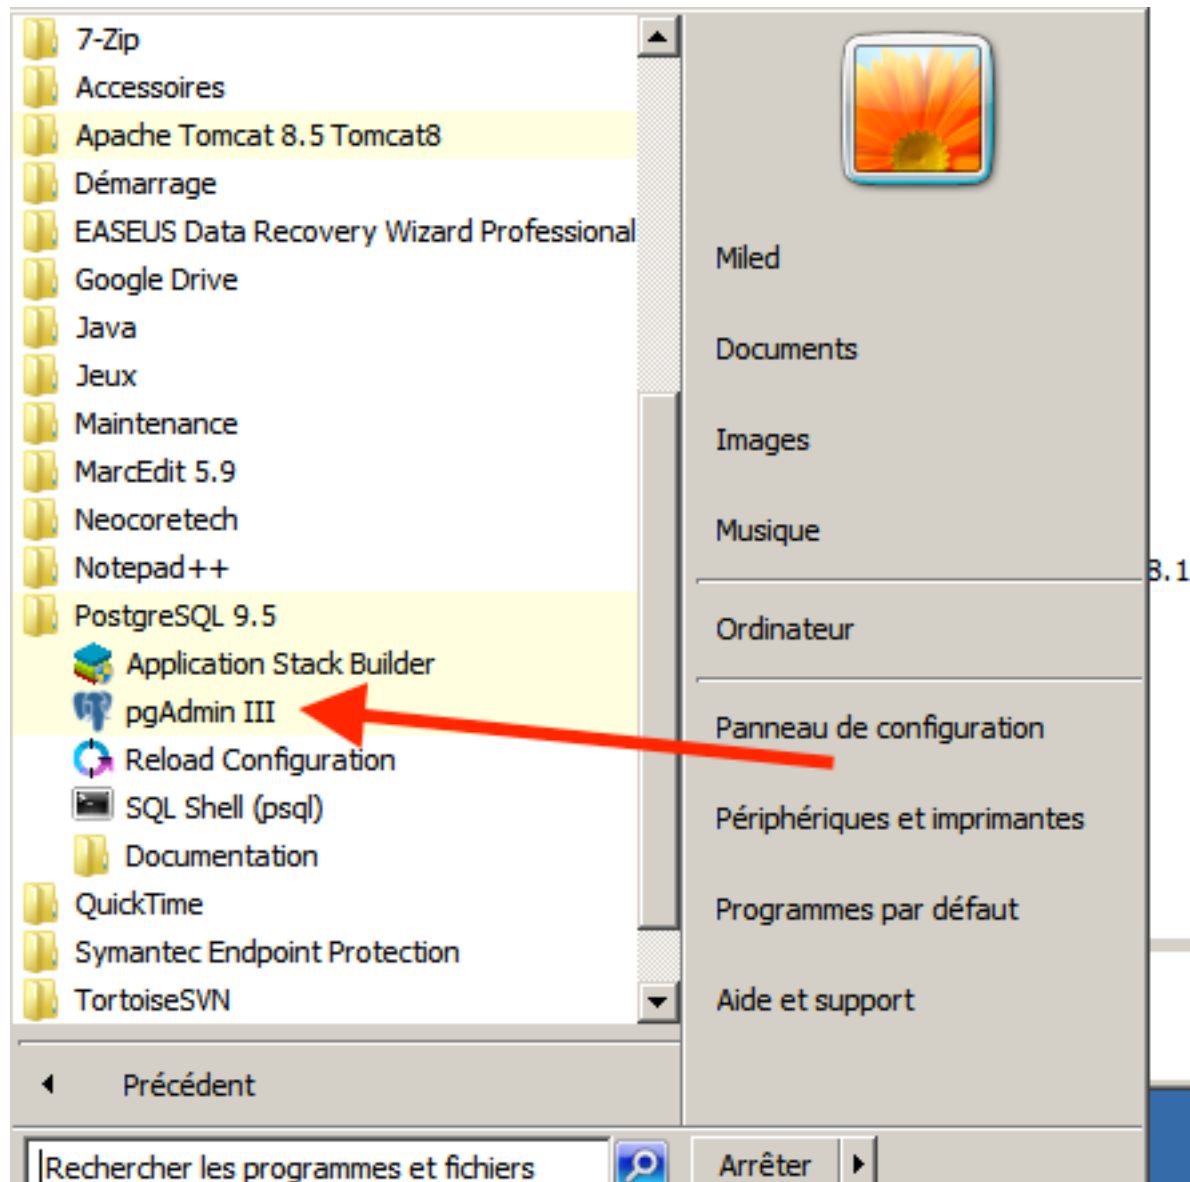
7-Zip
Accessoires
Apache Tomcat 8.5 Tomcat8
Démarrage
EASEUS Data Recovery Wizard Professional
Google Drive
Java
Jeux
Maintenance
MarcEdit 5.9
Neocoretech
Notepad++
PostgreSQL 9.5
Application Stack Builder
pgAdmin III
Reload Configuration
SQL Shell (psql)
Documentation
QuickTime
Symantec Endpoint Protection
TortoiseSVN

Précédent

Rechercher les programmes et fichiers

Miled
Documents
Images
Musique
Ordinateur
Panneau de configuration
Périphériques et imprimantes
Programmes par défaut
Aide et support

Arrêter

8.1